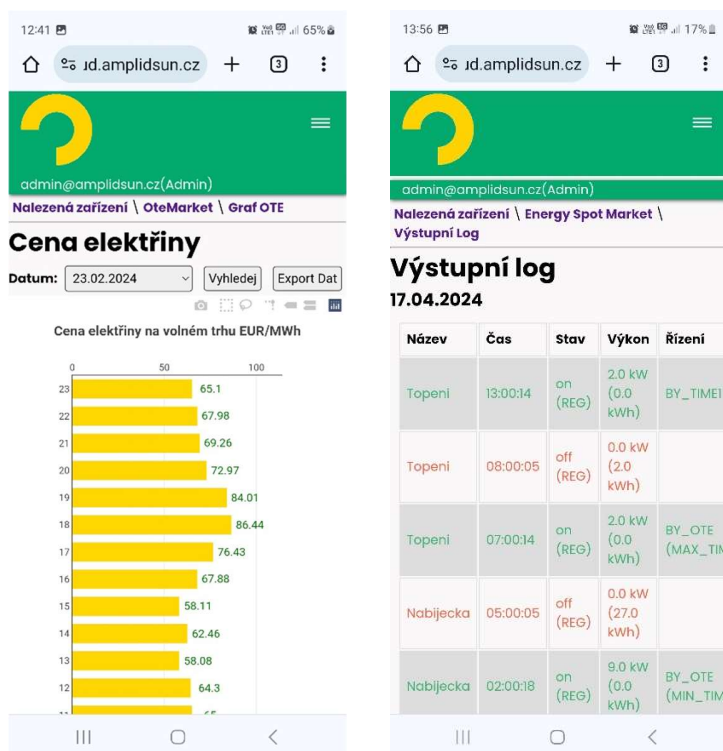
12:41

65%

ıd.amplidsun.cz + 3 ⋮

admin@amplidsun.cz(Admin)

Nalezená zařízení \ OteMarket \ Graf OTE

Cena elektřiny

Datum: 23.02.2024 Vyhledej Export Dat

Cena elektřiny na volném trhu EUR/MWh

0 50 100

| | |
|---|---|
| 23 | 65.1 |
| 22 | 67.98 |
| 21 | 69.26 |
| 20 | 72.97 |
| 19 | 84.01 |
| 18 | 86.44 |
| 17 | 76.43 |
| 16 | 67.88 |
| 15 | 58.11 |
| 14 | 62.46 |
| 13 | 58.08 |
| 12 | 64.3 |
| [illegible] | 65 |

13:56

17%

ıd.amplidsun.cz + 3 ⋮

admin@amplidsun.cz(Admin)

Nalezená zařízení \ Energy Spot Market \ Výstupní Log

Výstupní log

17.04.2024

| Název | Čas | Stav | Výkon | Řízení |
|---|---|---|---|---|
| Topeni | 13:00:14 | on (REG) | 2.0 kW (0.0 kWh) | BY_TIME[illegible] |
| Topeni | 08:00:05 | off (REG) | 0.0 kW (2.0 kWh) | |
| Topeni | 07:00:14 | on (REG) | 2.0 kW (0.0 kWh) | BY_OTE (MAX_TI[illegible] |
| Nabijecka | 05:00:05 | off (REG) | 0.0 kW (27.0 kWh) | |
| Nabijecka | 02:00:18 | on (REG) | 9.0 kW (0.0 kWh) | BY_OTE (MIN_TIM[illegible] |